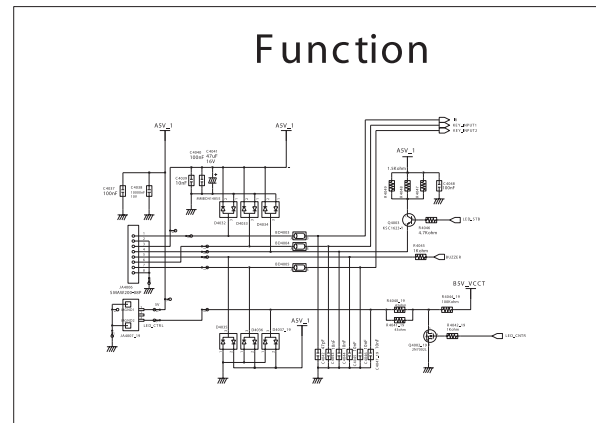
Function

A5V_1

A5V_1

C4040
100nF

C4041
47uF
16V

C4037
100nF

C4038
1000nF
10V

C4039
10nF

DA4032

DA4033

DA4034

IR
KEY_INPUT1
KEY_INPUT2

A5V_1

1.5Kohm

C4048
10nF

Q4001
KSC1623Y

R4044
4.7Kohm

LED_STB

R4040
1Kohm

BUZZER

BD4002

BD4004

BD4003

JA4000

LED_CTRL

5V

JA4002

JA4003

B5V_VCCT

R4045
10Kohm

R4046

R4047

Q4002

R4043

LED_CNTR

DA4035

DA4036

DA4037

A5V_1